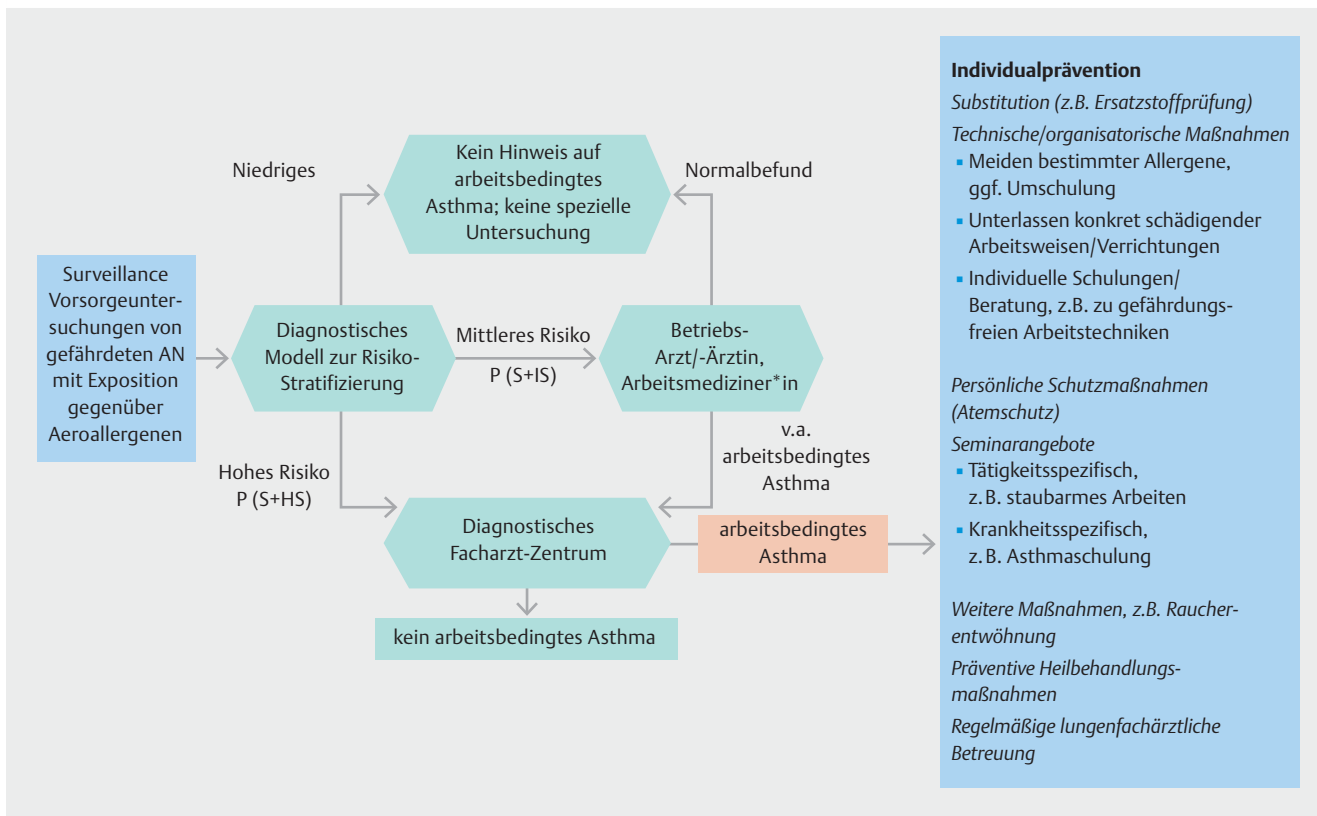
Surveillance Vorsorgeuntersuchungen von gefährdeten AN mit Exposition gegenüber Aeroallergenen

Niedriges

Kein Hinweis auf arbeitsbedingtes Asthma; keine spezielle Untersuchung

Normalbefund

Diagnostisches Modell zur Risiko-Stratifizierung

Mittleres Risiko
P (S+IS)

Betriebs-Arzt/-Ärztin, Arbeitsmediziner*in

v.a. arbeitsbedingtes Asthma

Hohes Risiko
P (S+HS)

Diagnostisches Facharzt-Zentrum

arbeitsbedingtes Asthma

kein arbeitsbedingtes Asthma

**Individualprävention**

*Substitution (z.B. Ersatzstoffprüfung)*

*Technische/organisatorische Maßnahmen*
- Meiden bestimmter Allergene, ggf. Umschulung
- Unterlassen konkret schädigender Arbeitsweisen/Verrichtungen
- Individuelle Schulungen/ Beratung, z.B. zu gefährdungsfreien Arbeitstechniken

*Persönliche Schutzmaßnahmen (Atemschutz)*

*Seminarangebote*
- Tätigkeitsspezifisch, z.B. staubarmes Arbeiten
- Krankheitsspezifisch, z.B. Asthmaschulung

*Weitere Maßnahmen, z.B. Raucherentwöhnung*

*Präventive Heilbehandlungsmaßnahmen*

*Regelmäßige lungenfachärztliche Betreuung*